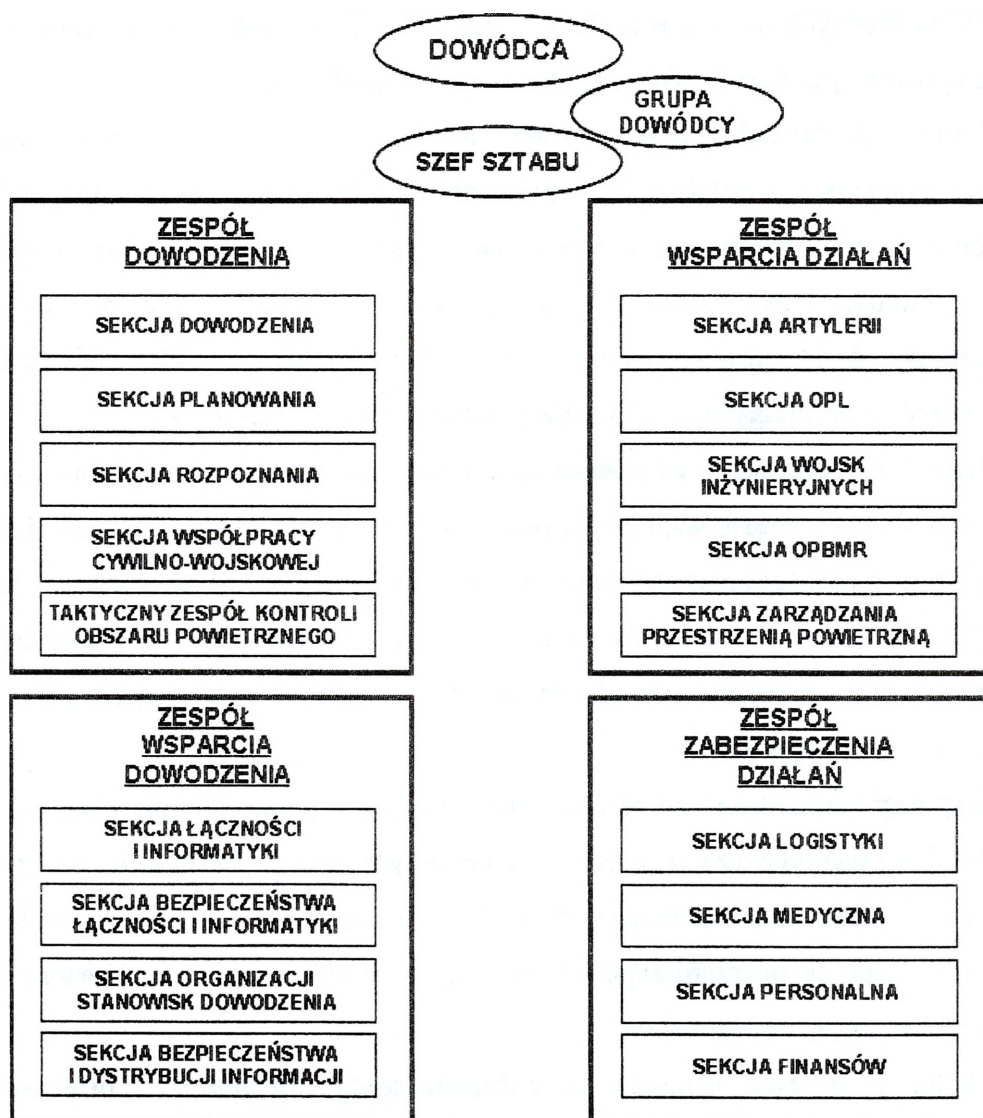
DOWÓDCA

GRUPA DOWÓDCY

SZEF SZTABU

ZESPÓŁ DOWODZENIA

SEKCJA DOWODZENIA

SEKCJA PLANOWANIA

SEKCJA ROZPOZNANIA

SEKCJA WSPÓŁPRACY CYWILNO-WOJSKOWEJ

TAKTYCZNY ZESPÓŁ KONTROLI OBSZARU POWIETRZNEGO

ZESPÓŁ WSPARCIA DZIAŁAŃ

SEKCJA ARTYLERII

SEKCJA OPL

SEKCJA WOJSK INŻYNIERYJNYCH

SEKCJA OPBMR

SEKCJA ZARZĄDZANIA PRZESTRZENIĄ POWIETRZNĄ

ZESPÓŁ WSPARCIA DOWODZENIA

SEKCJA ŁĄCZNOŚCI I INFORMATYKI

SEKCJA BEZPIECZEŃSTWA ŁĄCZNOŚCI I INFORMATYKI

SEKCJA ORGANIZACJI STANOWISK DOWODZENIA

SEKCJA BEZPIECZEŃSTWA I DYSTRYBUCJI INFORMACJI

ZESPÓŁ ZABEZPIECZENIA DZIAŁAŃ

SEKCJA LOGISTYKI

SEKCJA MEDYCZNA

SEKCJA PERSONALNA

SEKCJA FINANSÓW